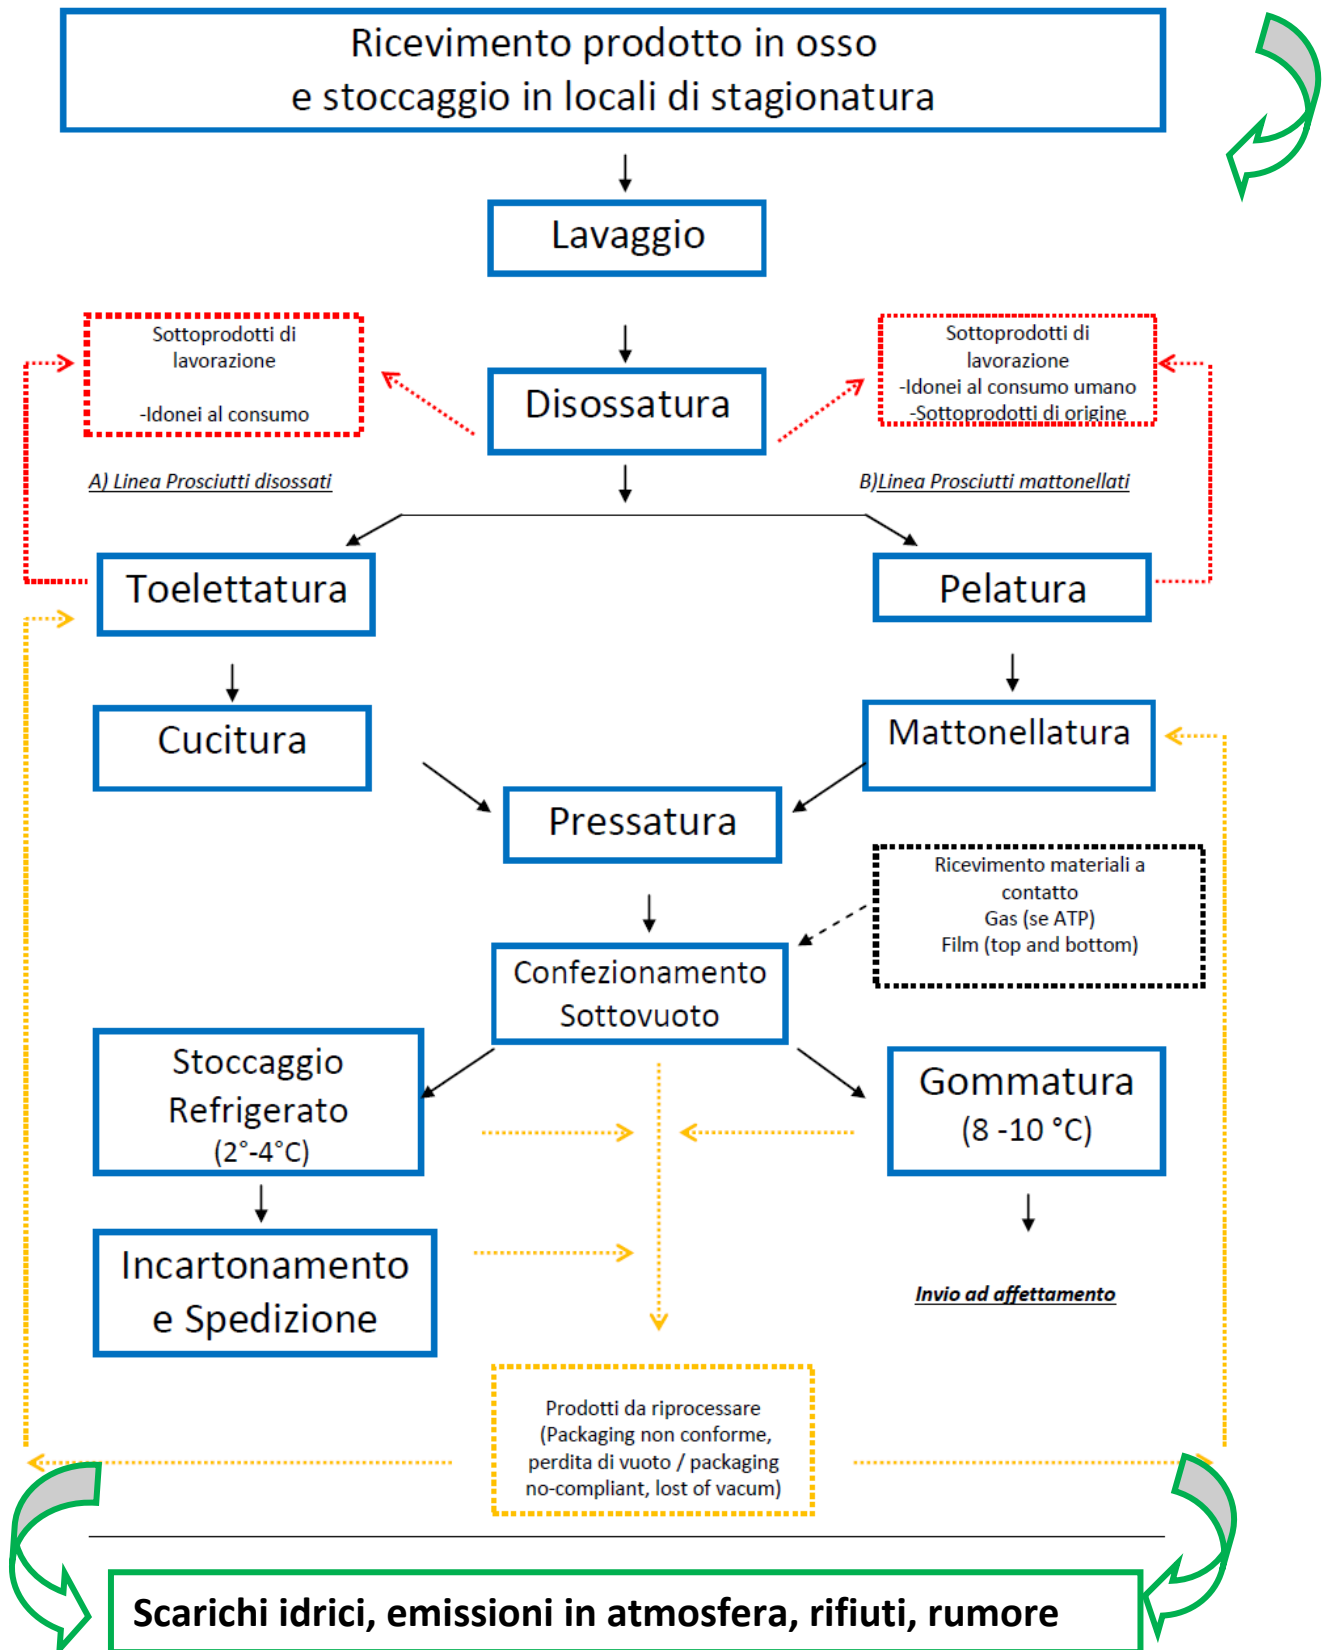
Ricevimento prodotto in osso
e stoccaggio in locali di stagionatura

Lavaggio

Sottoprodotti di lavorazione

-Idonei al consumo

Disossatura

Sottoprodotti di lavorazione
-Idonei al consumo umano
-Sottoprodotti di origine

A) Linea Prosciutti disossati

B)Linea Prosciutti mattonellati

Toelettatura

Pelatura

Cucitura

Mattonellatura

Pressatura

Ricevimento materiali a contatto
Gas (se ATP)
Film (top and bottom)

Confezionamento
Sottovuoto

Stoccaggio
Refrigerato
(2°-4°C)

Gommatura
(8 -10 °C)

Incartonamento
e Spedizione

Invio ad affettamento

Prodotti da riprocessare
(Packaging non conforme,
perdita di vuoto / packaging
no-compliant, lost of vacum)

Scarichi idrici, emissioni in atmosfera, rifiuti, rumore